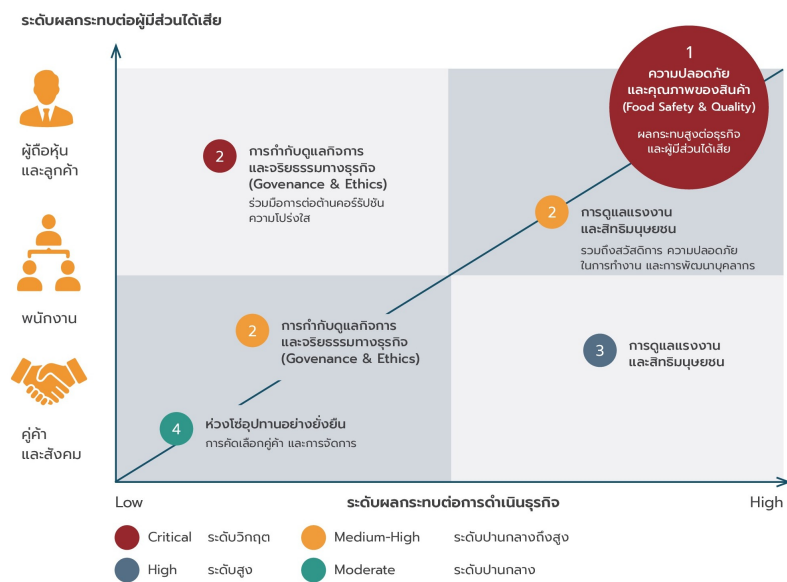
ระดับผลกระทบต่อผู้มีส่วนได้เสีย

ผู้ถือหุ้นและลูกค้า

พนักงาน

คู่ค้าและสังคม

1
ความปลอดภัยและคุณภาพของสินค้า
(Food Safety & Quality)
ผลกระทบสูงต่อธุรกิจและผู้มีส่วนได้เสีย

2
การกำกับดูแลกิจการและจริยธรรมทางธุรกิจ
(Govenance & Ethics)
ร่วมมือการต่อต้านคอร์รัปชันความโปร่งใส

2
การดูแลแรงงานและสิทธิมนุษยชน
รวมถึงสวัสดิการ ความปลอดภัยในการทำงาน และการพัฒนาบุคลากร

2
การกำกับดูแลกิจการและจริยธรรมทางธุรกิจ
(Govenance & Ethics)

3
การดูแลแรงงานและสิทธิมนุษยชน

4
ห่วงโซ่อุปทานอย่างยั่งยืน
การคัดเลือกคู่ค้า และการจัดการ

Low
ระดับผลกระทบต่อการดำเนินธุรกิจ
High

Critical ระดับวิกฤต
Medium-High ระดับปานกลางถึงสูง
High ระดับสูง
Moderate ระดับปานกลาง